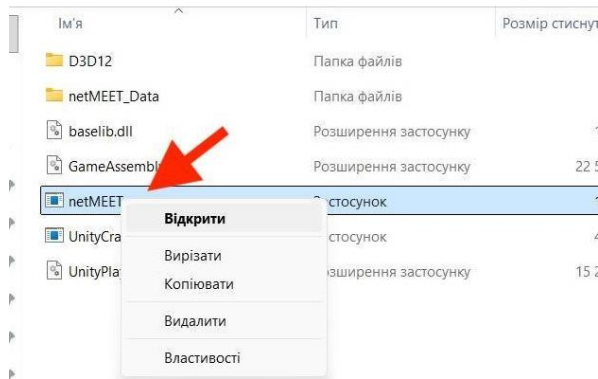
| Ім'я | Тип | Розмір стиснут |
|---|---|---|
| D3D12 | Папка файлів | |
| netMEET_Data | Папка файлів | |
| baselib.dll | Розширення застосунку | |
| GameAssembl | Розширення застосунку | 22 5 |
| netMEET | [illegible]стосунок | |
| UnityCra | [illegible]стосунок | 4 |
| UnityPla | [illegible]озширення застосунку | 15 2 |

Відкрити
Вирізати
Копіювати
Видалити
Властивості